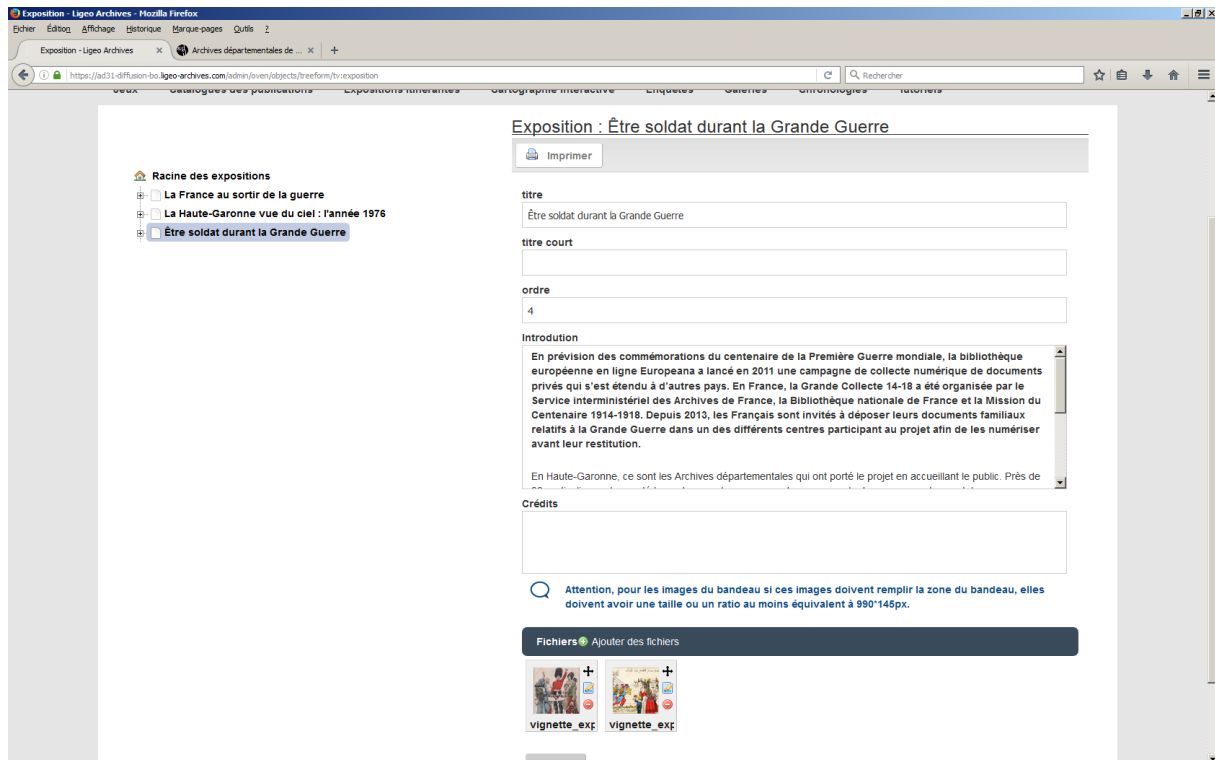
Exposition - Ligeo Archives - Mozilla Firefox
Fichier Édition Affichage Historique Marque-pages Outils ?
Exposition - Ligeo Archives ×
Archives départementales de ... ×
https://ad31-diffusion-bo.ligeo-archives.com/admin/oven/objects/treeform/tv:exposition
Rechercher
Jeux Catalogues des publications Expositions itinérantes Cartographie interactive Enquêtes Galeries Chronologies Tutoriels

Exposition : Être soldat durant la Grande Guerre

Imprimer

Racine des expositions
La France au sortir de la guerre
La Haute-Garonne vue du ciel : l'année 1976
Être soldat durant la Grande Guerre

titre
Être soldat durant la Grande Guerre
titre court

ordre
4
Introdution
En prévision des commémorations du centenaire de la Première Guerre mondiale, la bibliothèque européenne en ligne Europeana a lancé en 2011 une campagne de collecte numérique de documents privés qui s'est étendu à d'autres pays. En France, la Grande Collecte 14-18 a été organisée par le Service interministériel des Archives de France, la Bibliothèque nationale de France et la Mission du Centenaire 1914-1918. Depuis 2013, les Français sont invités à déposer leurs documents familiaux relatifs à la Grande Guerre dans un des différents centres participant au projet afin de les numériser avant leur restitution.

En Haute-Garonne, ce sont les Archives départementales qui ont porté le projet en accueillant le public. Près de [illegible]
Crédits

Attention, pour les images du bandeau si ces images doivent remplir la zone du bandeau, elles doivent avoir une taille ou un ratio au moins équivalent à 990*145px.

Fichiers Ajouter des fichiers

vignette_exp
vignette_exp